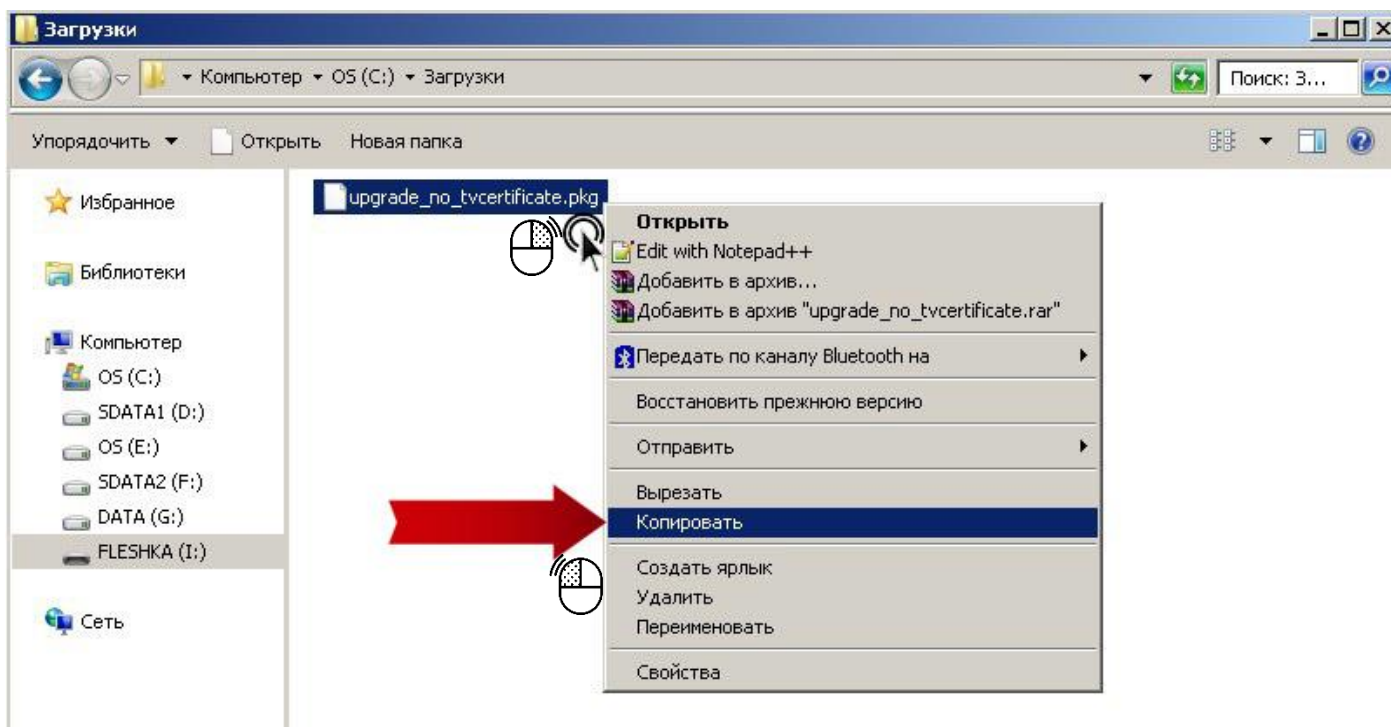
Загрузки

Компьютер ▸ OS (C:) ▸ Загрузки

Поиск: З...

Упорядочить ▼ Открыть Новая папка

Избранное

Библиотеки

Компьютер
OS (C:)
SDATA1 (D:)
OS (E:)
SDATA2 (F:)
DATA (G:)
FLESHKA (I:)

Сеть

upgrade_no_tvcertificate.pkg

Открыть
Edit with Notepad++
Добавить в архив...
Добавить в архив "upgrade_no_tvcertificate.rar"
Передать по каналу Bluetooth на
Восстановить прежнюю версию
Отправить
Вырезать
Копировать
Создать ярлык
Удалить
Переименовать
Свойства